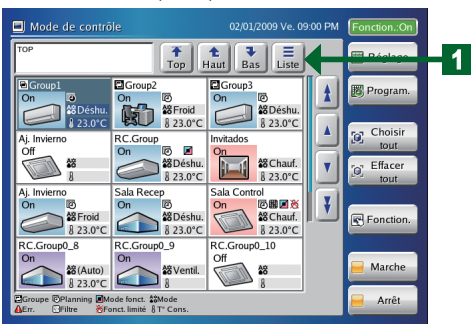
Mode de contrôle 02/01/2009 Ve. 09:00 PM Fonction.:On

TOP

Top Haut Bas Liste

1

Réglage
Program.
Choisir tout
Effacer tout
Fonction.
Marche
Arrêt

| Group1 | Group2 | Group3 |
|---|---|---|
| On Déshu. 23.0°C | On Froid 23.0°C | On Déshu. 23.0°C |

| Aj. Invierno | RC.Group | Invitados |
|---|---|---|
| Off | On Déshu. 23.0°C | On Chauf. 23.0°C |

| Aj. Invierno | Sala Recep | Sala Control |
|---|---|---|
| On Froid 23.0°C | On Déshu. 23.0°C | On Chauf. 23.0°C |

| RC.Group0_8 | RC.Group0_9 | RC.Group0_10 |
|---|---|---|
| On (Auto) 23.0°C | On Ventil. 23.0°C | Off |

Groupe Planning Mode fonct. Mode
Err. Filtre Fonct. limité T° Cons.